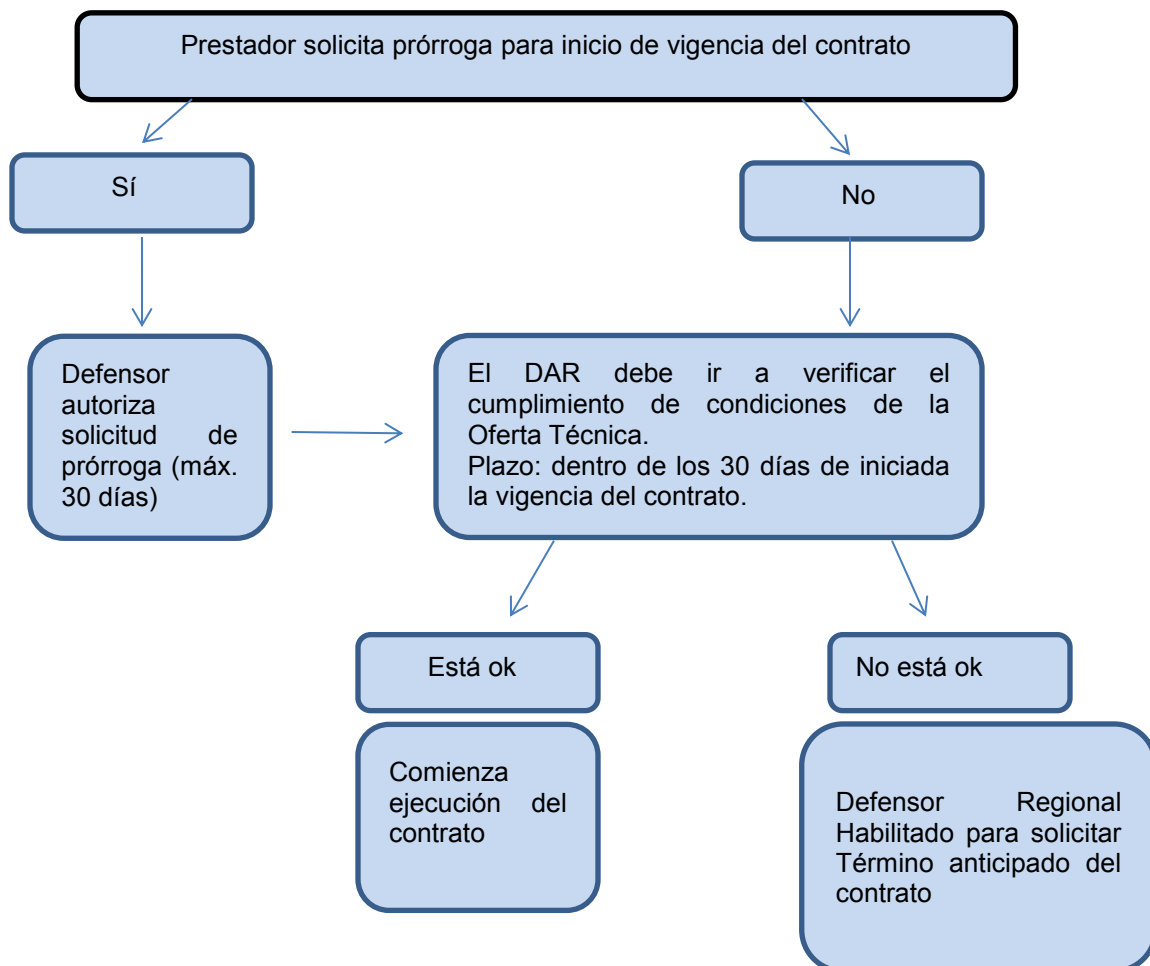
Prestador solicita prórroga para inicio de vigencia del contrato

Sí

No

Defensor autoriza solicitud de prórroga (máx. 30 días)

El DAR debe ir a verificar el cumplimiento de condiciones de la Oferta Técnica.
Plazo: dentro de los 30 días de iniciada la vigencia del contrato.

Está ok

No está ok

Comienza ejecución del contrato

Defensor Regional Habilitado para solicitar Término anticipado del contrato